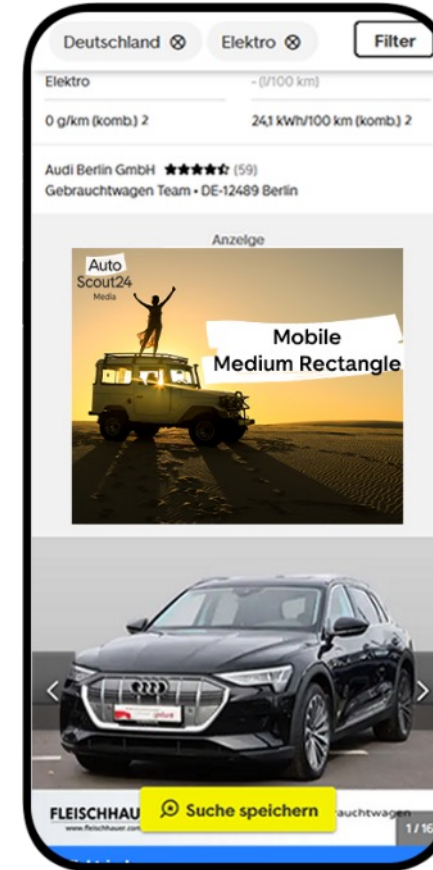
Deutschland ⊗ Elektro ⊗ Filter

Elektro
- (l/100 km)

0 g/km (komb.) 2
24,1 kWh/100 km (komb.) 2

Audi Berlin GmbH ★★★★★ (59)
Gebrauchtwagen Team • DE-12489 Berlin

Anzeige

Auto Scout24 Media

Mobile Medium Rectangle

FLEISCHHAU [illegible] www.fleischhauer.com

Suche speichern

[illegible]uchtwagen

1/16